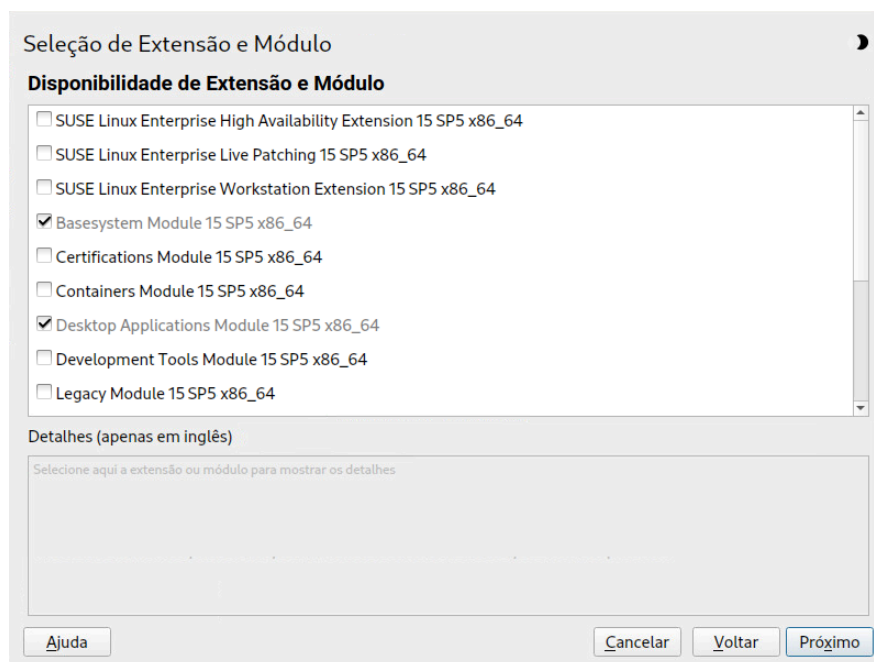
Seleção de Extensão e Módulo

Disponibilidade de Extensão e Módulo

SUSE Linux Enterprise High Availability Extension 15 SP5 x86_64
SUSE Linux Enterprise Live Patching 15 SP5 x86_64
SUSE Linux Enterprise Workstation Extension 15 SP5 x86_64
Basesystem Module 15 SP5 x86_64
Certifications Module 15 SP5 x86_64
Containers Module 15 SP5 x86_64
Desktop Applications Module 15 SP5 x86_64
Development Tools Module 15 SP5 x86_64
Legacy Module 15 SP5 x86_64

Detalhes (apenas em inglês)

Selecione aqui a extensão ou módulo para mostrar os detalhes

Ajuda Cancelar Voltar Próximo